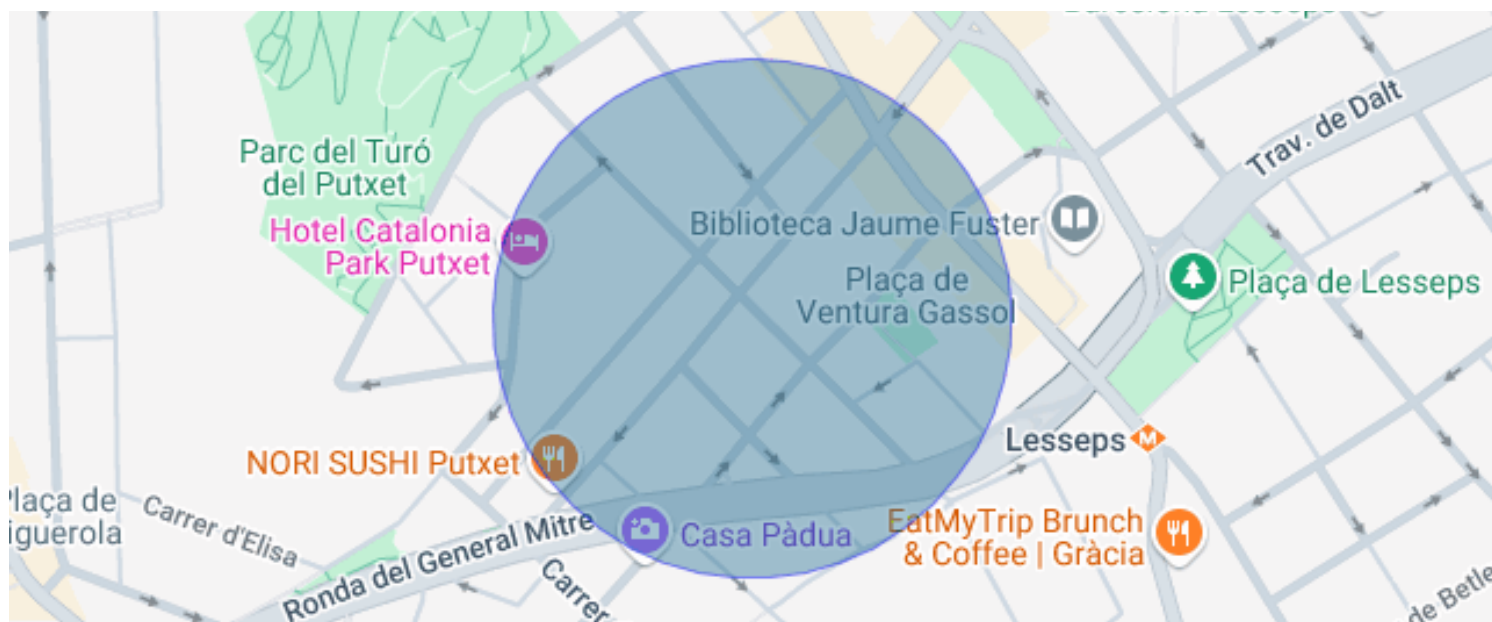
Trav. de Dalt

Parc del Turó del Putxet

Hotel Catalonia Park Putxet

Biblioteca Jaume Fuster

Plaça de Ventura Gassol

Plaça de Lesseps

Lesseps

NORI SUSHI Putxet

Plaça de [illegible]iguerola

Carrer d'Elisa

Ronda del General Mitre

Casa Pàdua

EatMyTrip Brunch & Coffee | Gràcia

Carrer

de Betle